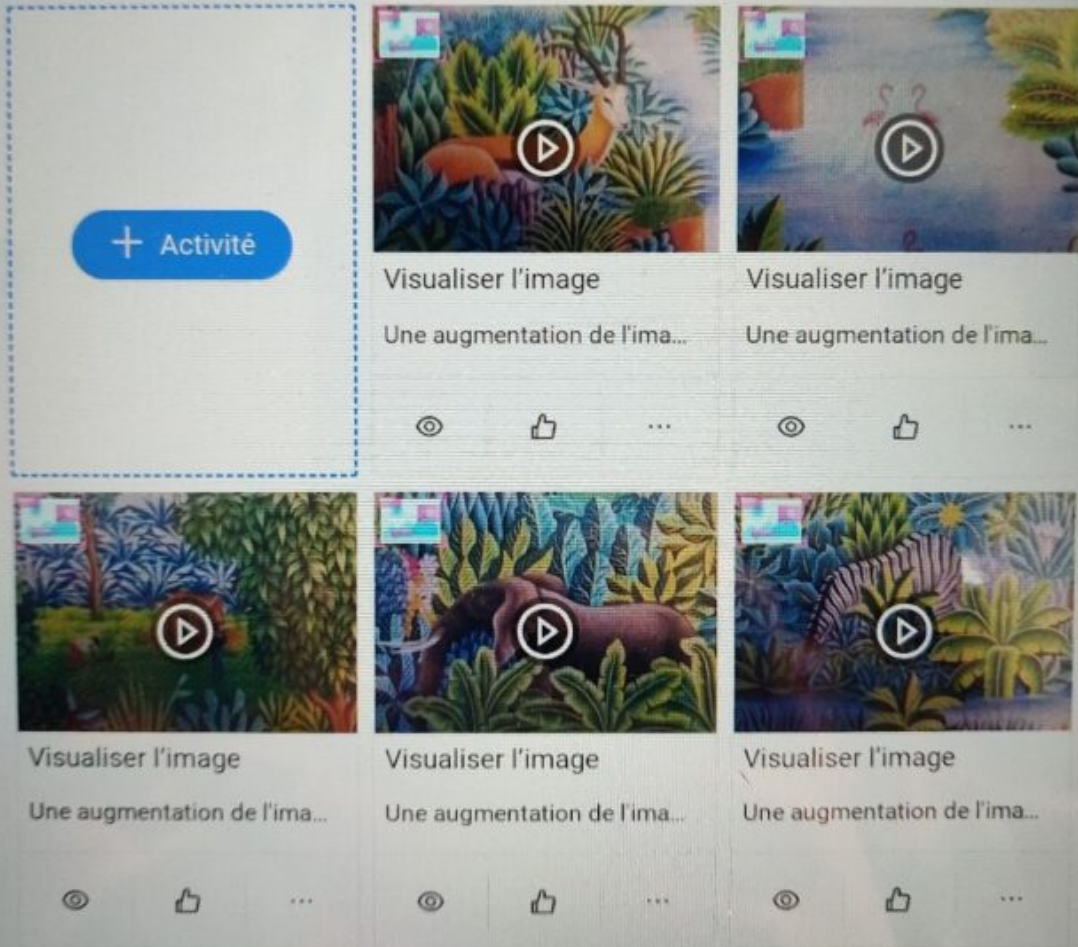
+ Activité

Visualiser l'image

Une augmentation de l'ima...

...

Visualiser l'image

Une augmentation de l'ima...

...

Visualiser l'image

Une augmentation de l'ima...

...

Visualiser l'image

Une augmentation de l'ima...

...

Visualiser l'image

Une augmentation de l'ima...

...